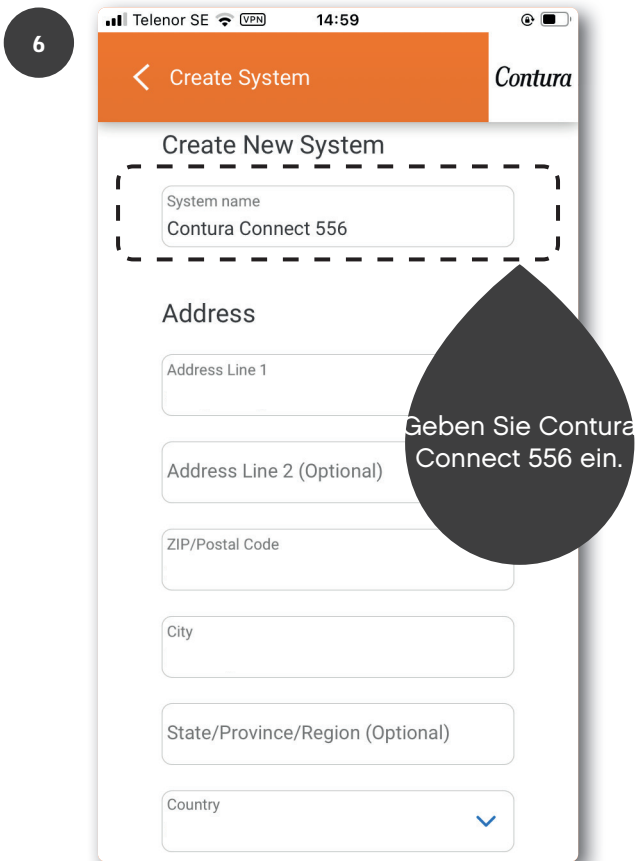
6

Telenor SE VPN 14:59

Create System

Contura

Create New System

System name
Contura Connect 556

Address

Address Line 1

Geben Sie Contura Connect 556 ein.

Address Line 2 (Optional)

ZIP/Postal Code

City

State/Province/Region (Optional)

Country